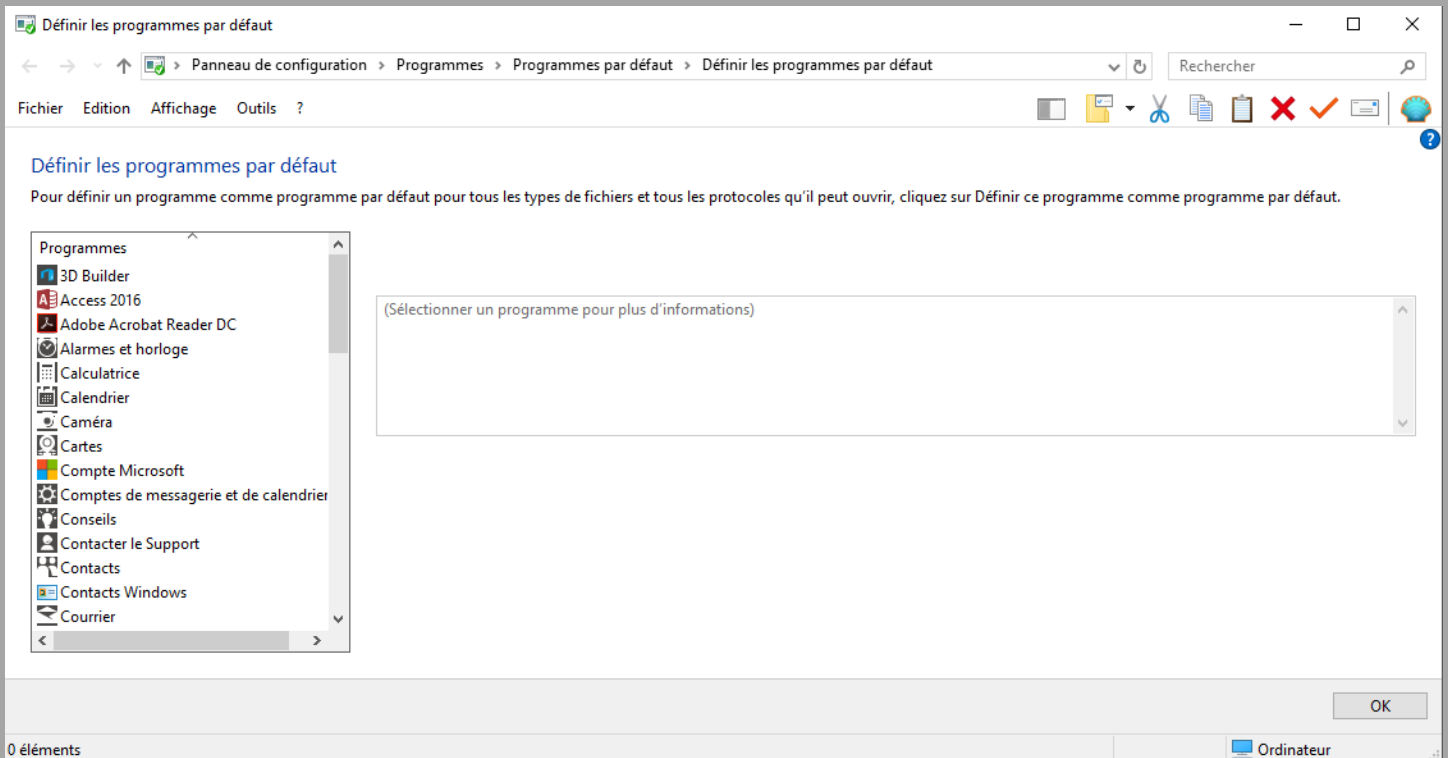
Définir les programmes par défaut

Panneau de configuration > Programmes > Programmes par défaut > Définir les programmes par défaut

Rechercher

Fichier Edition Affichage Outils ?

Définir les programmes par défaut

Pour définir un programme comme programme par défaut pour tous les types de fichiers et tous les protocoles qu'il peut ouvrir, cliquez sur Définir ce programme comme programme par défaut.

Programmes
3D Builder
Access 2016
Adobe Acrobat Reader DC
Alarmes et horloge
Calculatrice
Calendrier
Caméra
Cartes
Compte Microsoft
Comptes de messagerie et de calendrier
Conseils
Contacter le Support
Contacts
Contacts Windows
Courrier

(Sélectionner un programme pour plus d'informations)

OK

0 éléments

Ordinateur